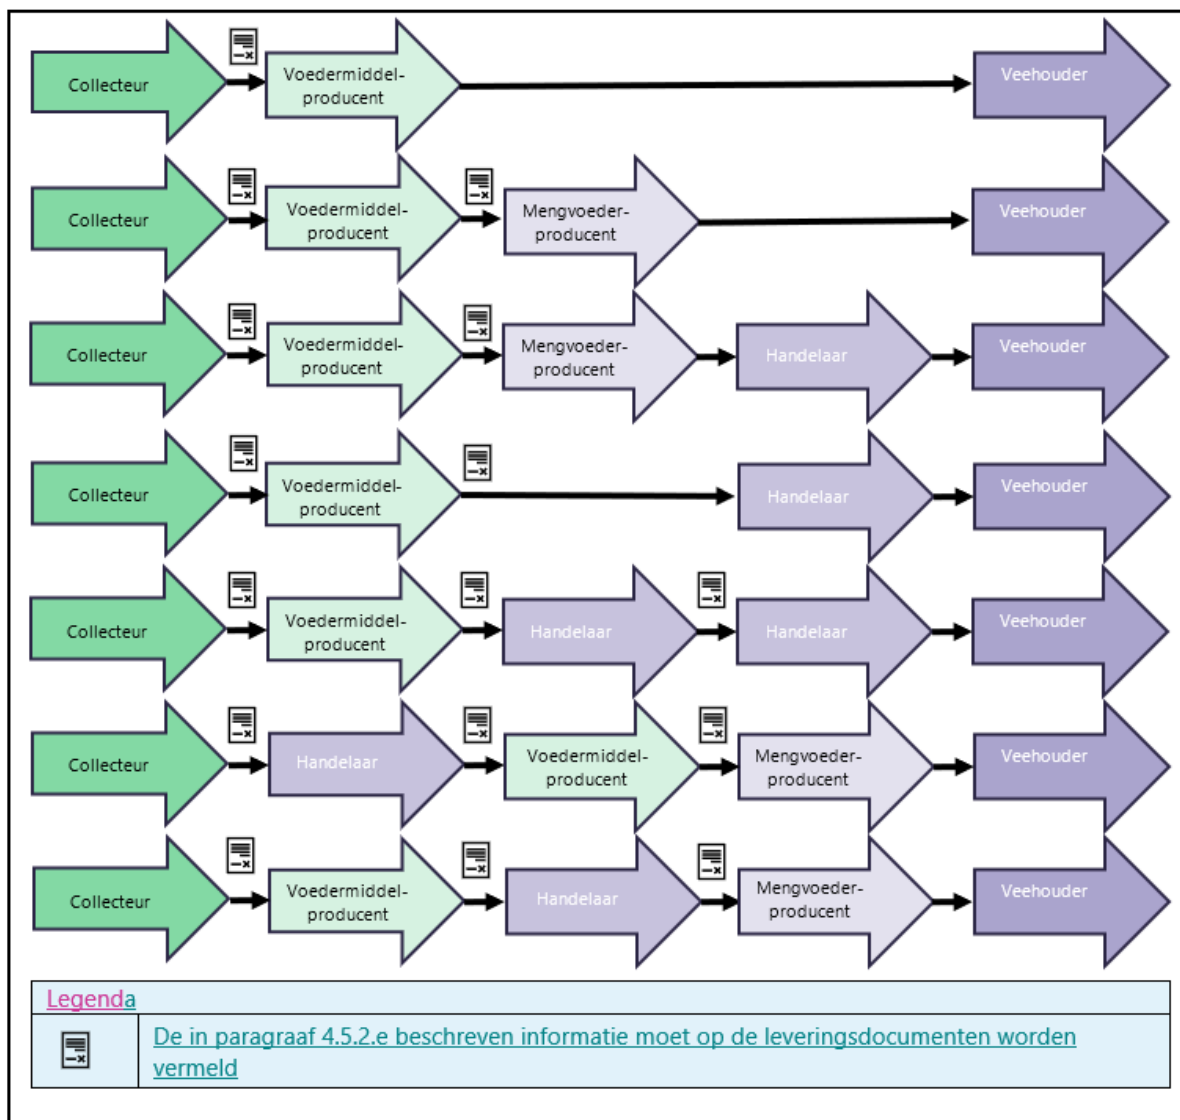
Collecteur

Voedermiddelproducent

Veehouder

Collecteur

Voedermiddelproducent

Mengvoederproducent

Veehouder

Collecteur

Voedermiddelproducent

Mengvoederproducent

Handelaar

Veehouder

Collecteur

Voedermiddelproducent

Handelaar

Veehouder

Collecteur

Voedermiddelproducent

Handelaar

Handelaar

Veehouder

Collecteur

Handelaar

Voedermiddelproducent

Mengvoederproducent

Veehouder

Collecteur

Voedermiddelproducent

Handelaar

Mengvoederproducent

Veehouder

Legenda

De in paragraaf 4.5.2.e beschreven informatie moet op de leveringsdocumenten worden vermeld